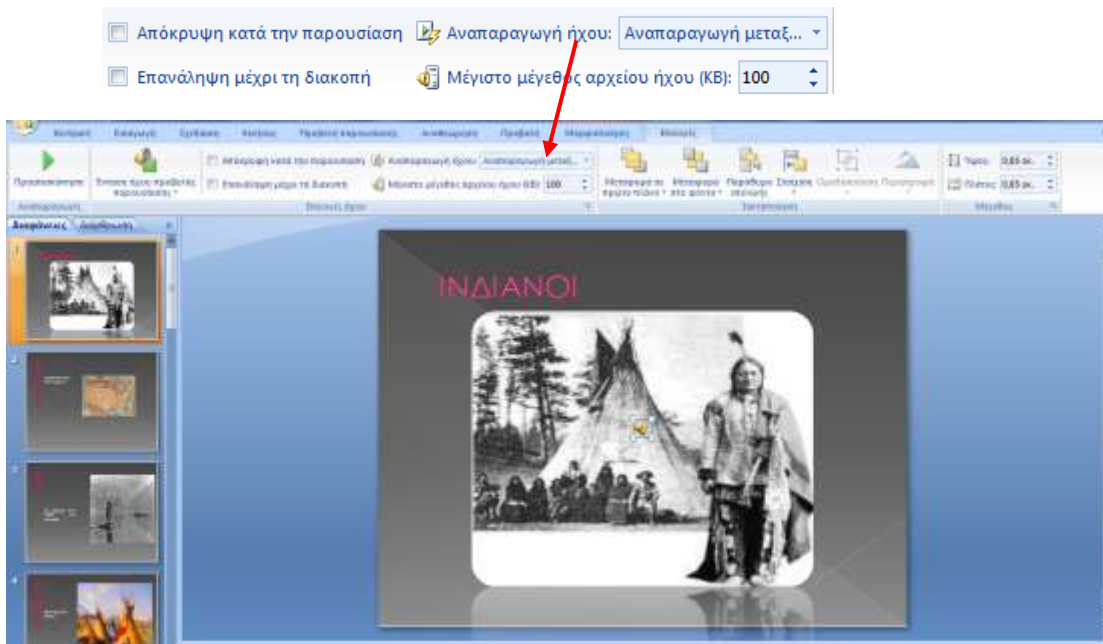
Απόκρυψη κατά την παρουσίαση
Αναπαραγωγή ήχου: Αναπαραγωγή μεταξ...
Επανάληψη μέχρι τη διακοπή
Μέγιστο μέγεθος αρχείου ήχου (KB): 100

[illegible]

Απόκρυψη κατά την παρουσίαση
Αναπαραγωγή ήχου: Αναπαραγωγή μεταξ...
Επανάληψη μέχρι τη διακοπή
Μέγιστο μέγεθος αρχείου ήχου (KB): 100

Διαφάνειες

ΙΝΔΙΑΝΟΙ

1
2
3
4